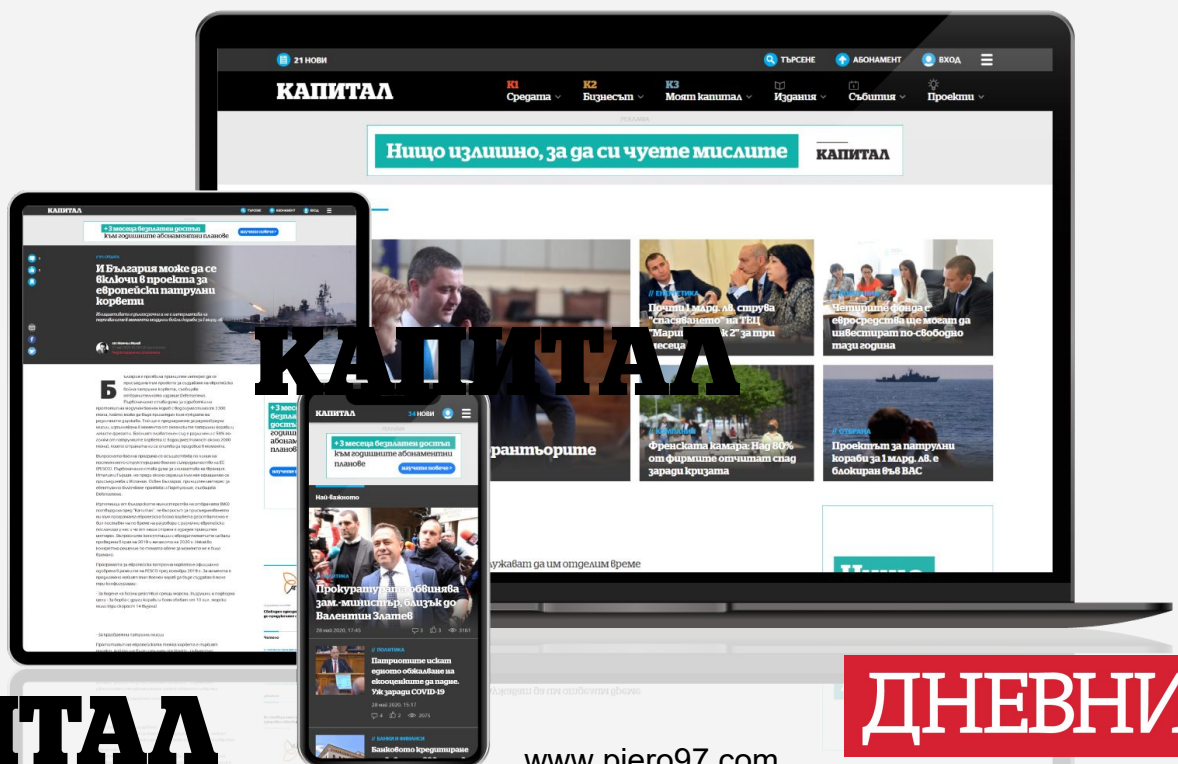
21 НОВИ ТЪРСЕНЕ АБОНАМЕНТ ВХОД

КАПИТАЛ

К1 Средата К2 Бизнесът К3 Моят капитал Издания Събития Проекти

РЕКЛАМА

Нищо излишно, за да си чуете мислите КАПИТАЛ

// ЕНЕРГЕТИКА
Почти 1 млрд. лв. струва "спасяването" на ТЕЦ "Марица-изток 2" за три месеца

Четирите фонда с евросредства ще могат да инвестират по-свободно тази година

рантьорите

// КОМПАНИИ
Френската камара: Над 80% от фирмите отчитат спад заради кризата

// ОТБРАНА
Проектът за патрулни кораби за 1 млрд. лв. е блокиран във ВАС

държават да им отделим време

КАПИТАЛ

+ 3 месеца безплатен достъп към годишните абонаментни планове

И България може да се включи в проекта за европейски патрулни корвети

Б

КАПИТАЛ

КАПИТАЛ 34 НОВИ

+ 3 месеца безплатен достъп към годишните абонаментни планове

научете повече >

Най-важното

Прокуратурата обвинява зам.-министър, близък до Валентин Златев

28 май 2020, 17:45

// ПОЛИТИКА
Патриотите искат едното обвиняване на екоощенките да падне. Уж заради COVID-19

28 май 2020, 15:17

Банковото кредитиране

ИТАЛ

www.piero97.com

ДНЕВНИ